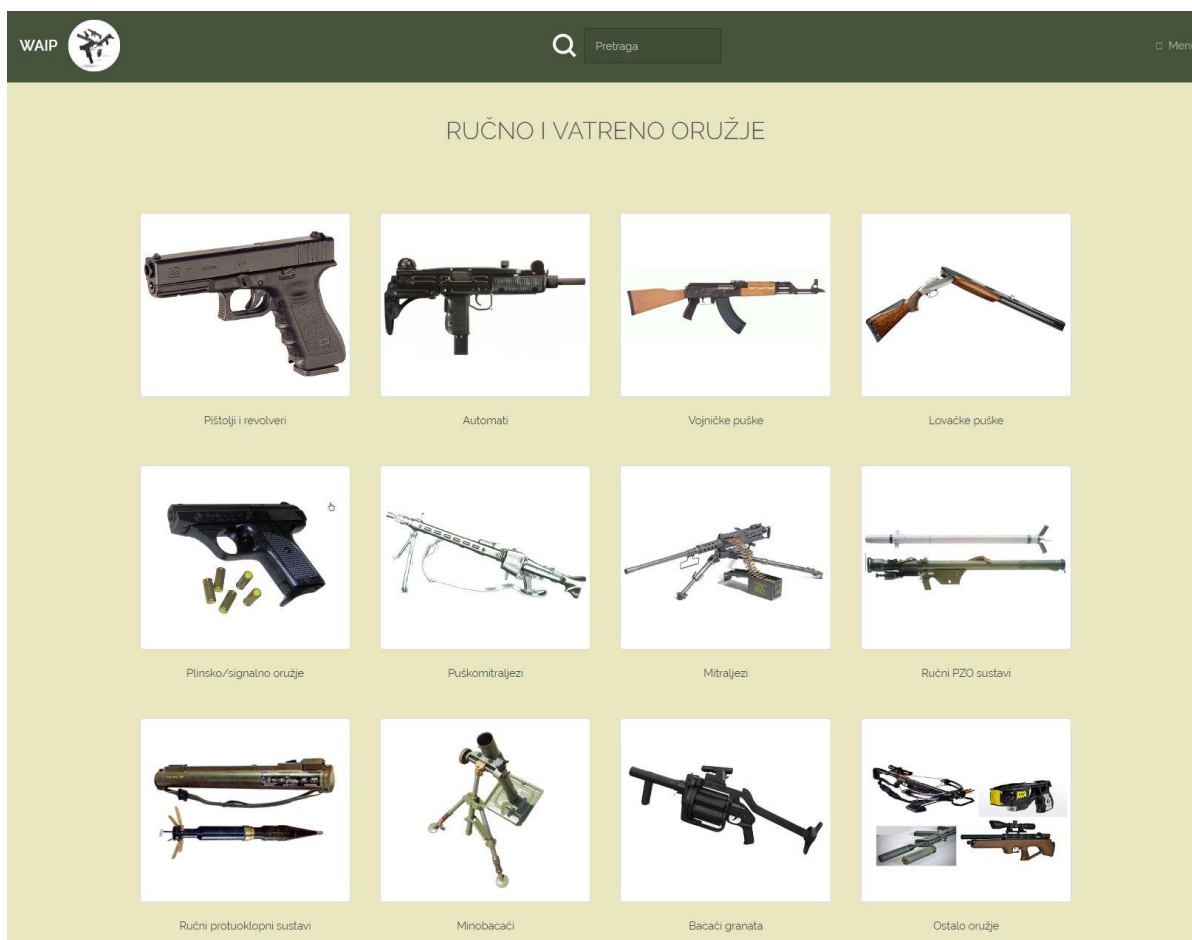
WAIP

Pretraga

Men

RUČNO I VATRENO ORUŽJE

Pištolji i revolveri

Automati

Vojničke puške

Lovačke puške

Plinsko/signalno oružje

Puškomitraljezi

Mitraljezi

Ručni PZO sustavi

Ručni protuoklopni sustavi

Minobacači

Bacači granata

Ostalo oružje